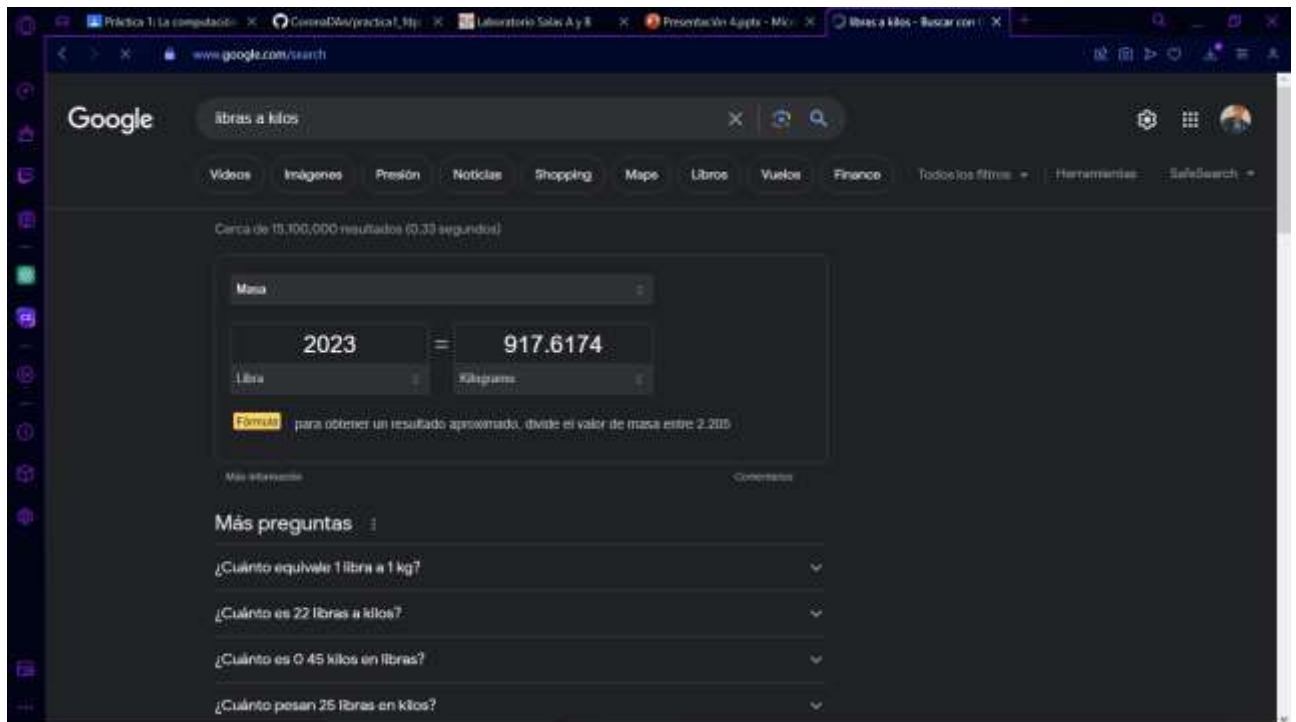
Práctica 1: La computado ×
CoronaDiAs/practica1_ftp ×
Laboratorio Salas A y B ×
Presentación 4.pptx - Mic ×
libras a kilos - Buscar con ×

www.google.com/search

Google

libras a kilos

Videos Imágenes Presión Noticias Shopping Maps Libros Vuelos Finance Todos los filtros Herramientas SafeSearch

Cerca de 15.100,000 resultados (0,33 segundos)

Masa

2023 = 917.6174

Libra Kilogramo

Fórmula para obtener un resultado aproximado, divide el valor de masa entre 2.205

Más información Comentarios

Más preguntas

¿Cuánto equivale 1 libra a 1 kg?

¿Cuánto es 22 libras a kilos?

¿Cuánto es 0 45 kilos en libras?

¿Cuánto pesan 25 libras en kilos?